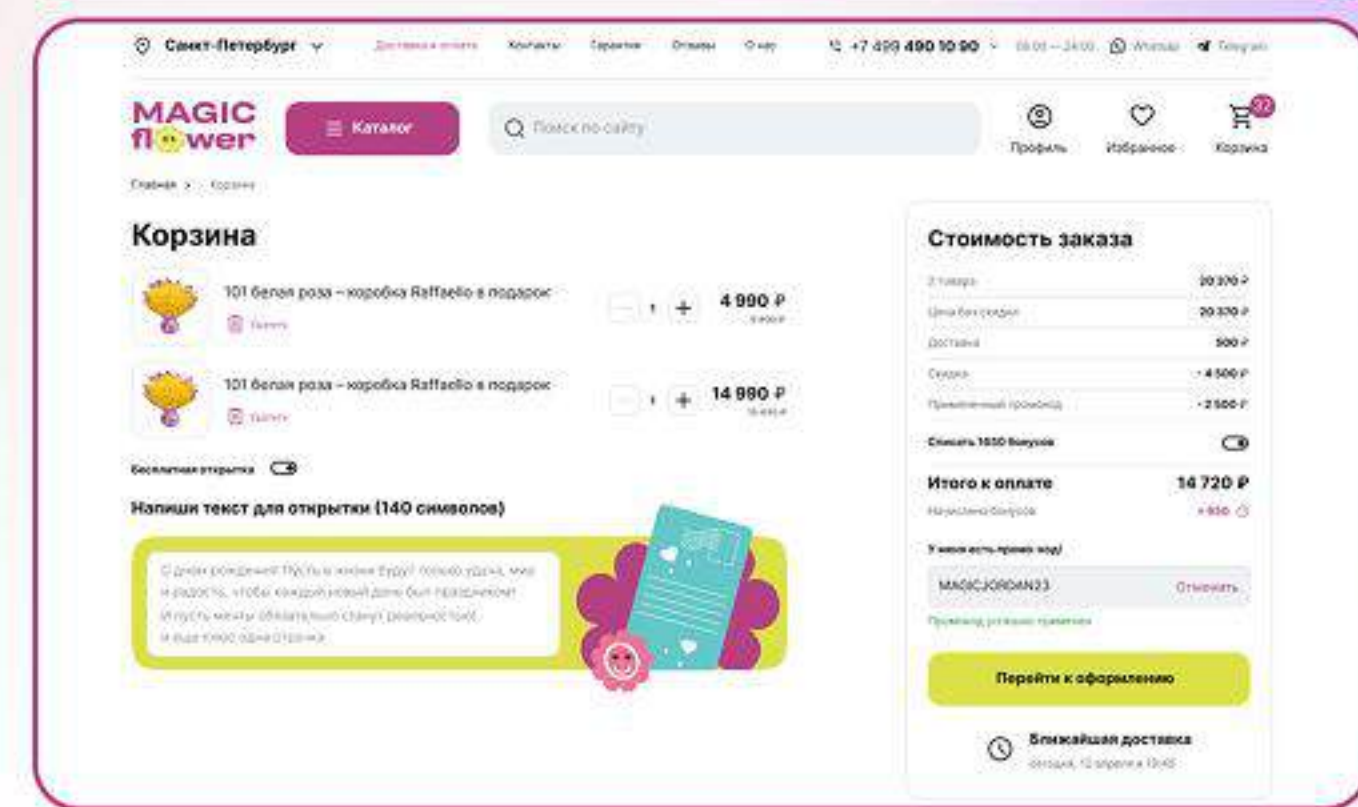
Санкт-Петербург Доставка и оплата Контакты Гарантии Отзывы О нас +7 499 490 10 90 08:00 – 24:00 WhatsApp Telegram

MAGIC flower

Каталог

Поиск по сайту

Профиль Избранное Корзина 37

Главная > Корзина

Корзина

101 белая роза – коробка Raffaello в подарок
Удалить
1
4 990 ₽
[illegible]

101 белая роза – коробка Raffaello в подарок
Удалить
1
14 990 ₽
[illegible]

Бесплатная открытка

Напиши текст для открытки (140 символов)

С днем рождения! Пусть в жизни будут только удача, мир и радость, чтобы каждый новый день был праздником! И пусть мечты обязательно станут реальностью! и еще пару одна строчка

Стоимость заказа

| | |
|---|---|
| 2 товара | 20 370 ₽ |
| Цена без скидки | 20 370 ₽ |
| Доставка | 500 ₽ |
| Скидка | - 4 500 ₽ |
| Примененный промокод | - 2 500 ₽ |

Списать 1650 бонусов

Итого к оплате 14 720 ₽
Начислено бонусов +600

У меня есть промо код!
MAGICJORDAN23 Отменить
Промокод успешно применен

Перейти к оформлению

Ближайшая доставка
сегодня, 12 апреля в 13:45